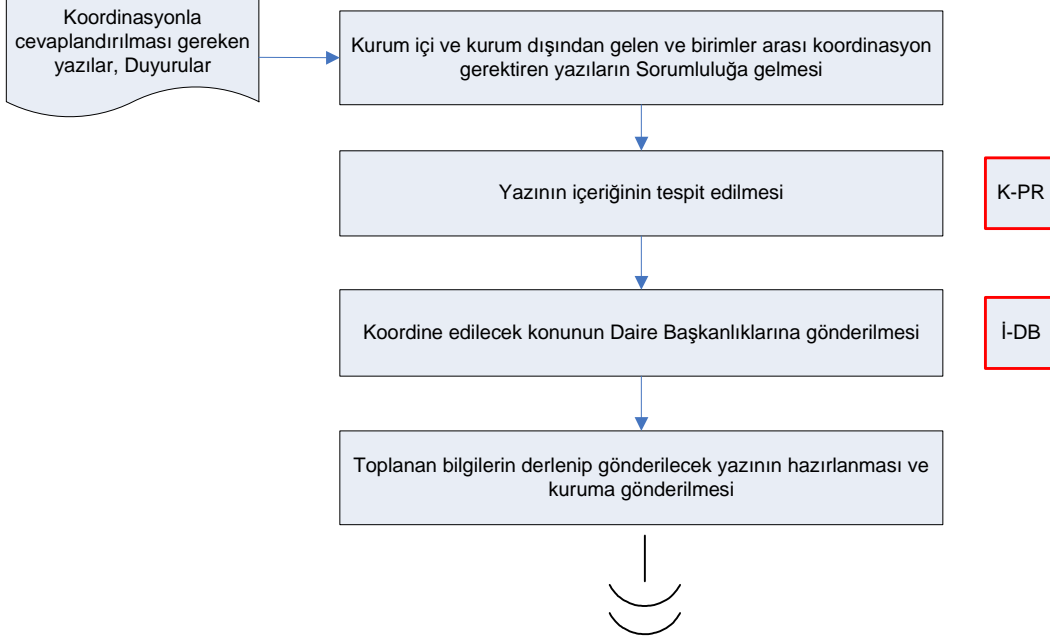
Koordinasyonla cevaplandırılması gereken yazılar, Duyurular

Kurum içi ve kurum dışından gelen ve birimler arası koordinasyon gerektiren yazıların Sorumluluğa gelmesi

Yazının içeriğinin tespit edilmesi

K-PR

Koordine edilecek konunun Daire Başkanlıklarına gönderilmesi

İ-DB

Toplanan bilgilerin derlenip gönderilecek yazının hazırlanması ve kuruma gönderilmesi